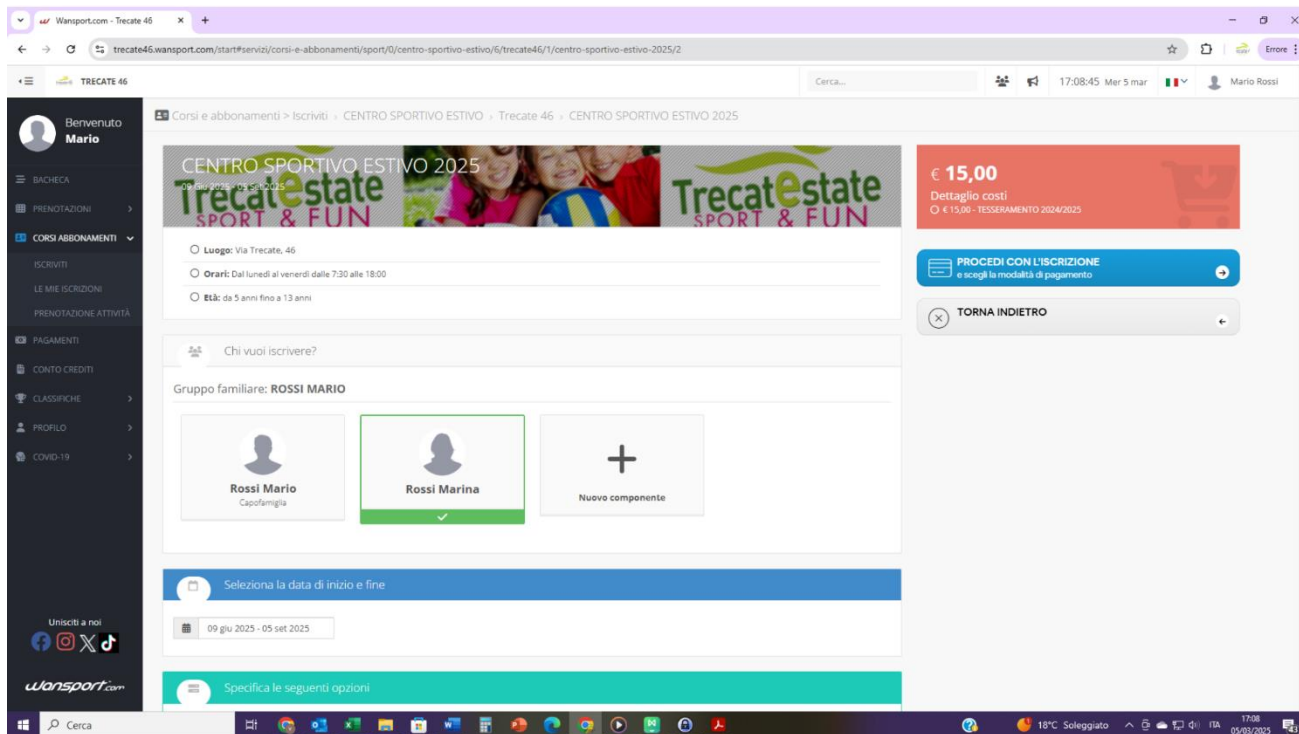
Wansport.com - Trecate 46 ×
trecate46.wansport.com/start#servizi/corsi-e-abbonamenti/sport/0/centro-sportivo-estivo/6/trecate46/1/centro-sportivo-estivo-2025/2
Errore

TRECATE 46
Cerca...
17:08:45 Mer 5 mar
Mario Rossi

Benvenuto
Mario

BACHECA
PRENOTAZIONI
CORSI ABBONAMENTI
ISCRIVITI
LE MIE ISCRIZIONI
PRENOTAZIONE ATTIVITÀ
PAGAMENTI
CONTO CREDITI
CLASSIFICHE
PROFILO
COVID-19

Unisciti a noi

wansport.com

Corsi e abbonamenti > Iscriviti > CENTRO SPORTIVO ESTIVO > Trecate 46 > CENTRO SPORTIVO ESTIVO 2025

CENTRO SPORTIVO ESTIVO 2025
09 giu 2025 - 05 set 2025
Trecatestate SPORT & FUN
Trecatestate SPORT & FUN

Luogo: Via Trecate, 46
Orari: Dal lunedì al venerdì dalle 7:30 alle 18:00
Età: da 5 anni fino a 13 anni

€ 15,00
Dettaglio costi
€ 15,00 - TESSERAMENTO 2024/2025

PROCEDI CON L'ISCRIZIONE
e scegli la modalità di pagamento

TORNA INDIETRO

Chi vuoi iscrivere?

Gruppo familiare: ROSSI MARIO

Rossi Mario
Capofamiglia

Rossi Marina

Nuovo componente

Seleziona la data di inizio e fine

09 giu 2025 - 05 set 2025

Specifica le seguenti opzioni

Cerca
18°C Soleggiato ITA 17:08 05/03/2025